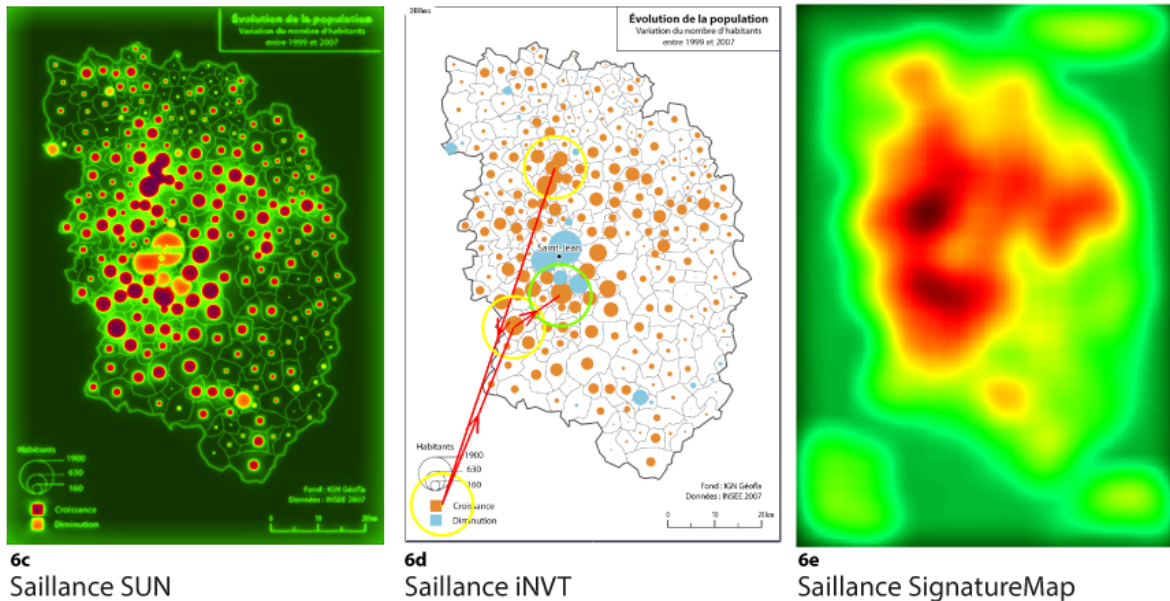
Évolution de la population
Variation du nombre d'habitants entre 1999 et 2007

Habitants
1900
630
160

Croissance
Diminution

Fond : IGN Géofla
Données : INSEE 2007

0 10 20 km

6c
Saillance SUN

Évolution de la population
Variation du nombre d'habitants entre 1999 et 2007

Saint-Jean

Habitants
1900
630
160

Croissance
Diminution

Fond : IGN Géofla
Données : INSEE 2007

0 10 20 km

6d
Saillance iNVT

6e
Saillance SignatureMap